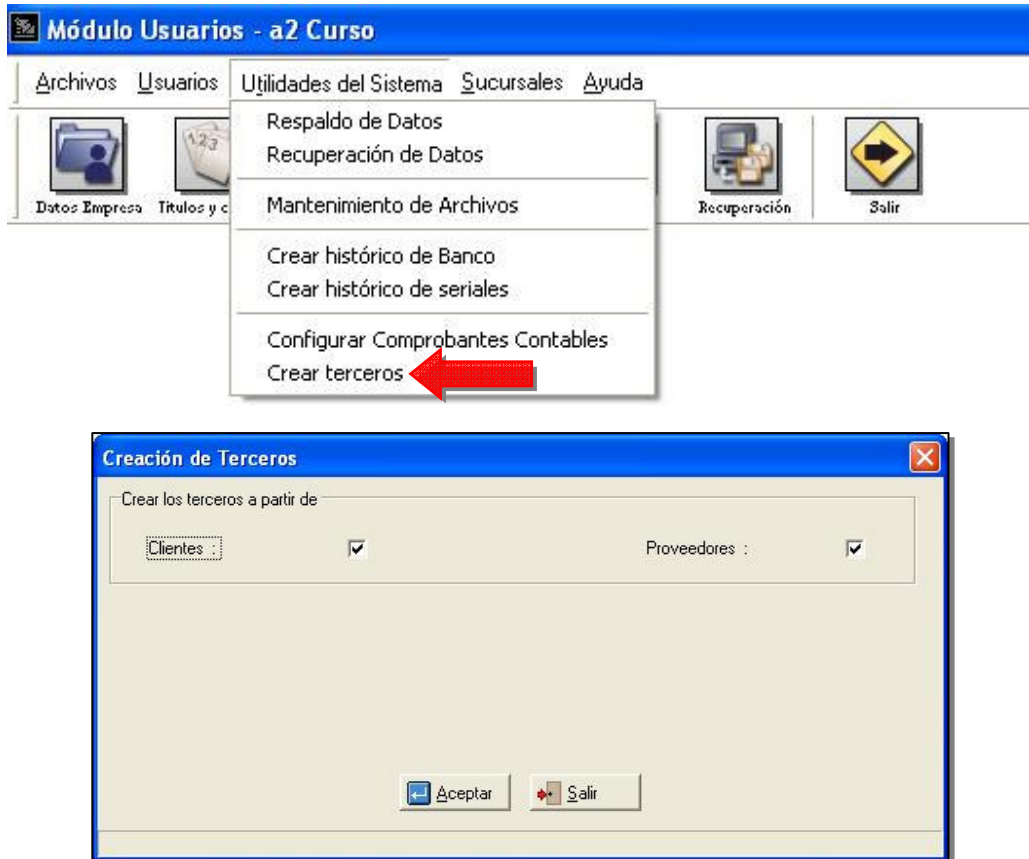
Módulo Usuarios - a2 Curso

Archivos Usuarios Utilidades del Sistema Sucursales Ayuda

Respaldo de Datos
Recuperación de Datos
Mantenimiento de Archivos
Crear histórico de Banco
Crear histórico de seriales
Configurar Comprobantes Contables
Crear terceros

Datos Empresa Titulos y c Recuperación Salir

Creación de Terceros

Crear los terceros a partir de

Clientes : ☑ Proveedores : ☑

Aceptar Salir